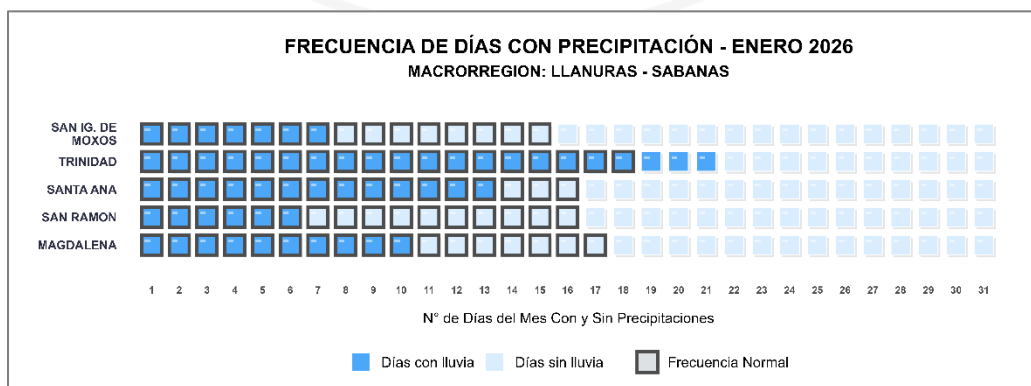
FRECUENCIA DE DÍAS CON PRECIPITACIÓN - ENERO 2026
MACRORREGION: LLANURAS - SABANAS

SAN IG. DE MOXOS
TRINIDAD
SANTA ANA
SAN RAMON
MAGDALENA

1 2 3 4 5 6 7 8 9 10 11 12 13 14 15 16 17 18 19 20 21 22 23 24 25 26 27 28 29 30 31

N° de Días del Mes Con y Sin Precipitaciones

Días con lluvia Días sin lluvia Frecuencia Normal